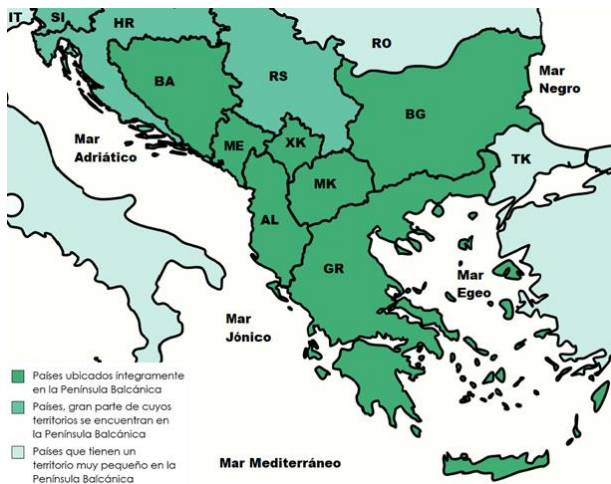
IT
SI
HR
RO
Mar Negro
BA
RS
BG
Mar Adriático
ME
XK
TK
MK
AL
GR
Mar Egeo
Mar Jónico

Países ubicados íntegramente en la Península Balcánica
Países, gran parte de cuyos territorios se encuentran en la Península Balcánica
Países que tienen un territorio muy pequeño en la Península Balcánica

Mar Mediterráneo